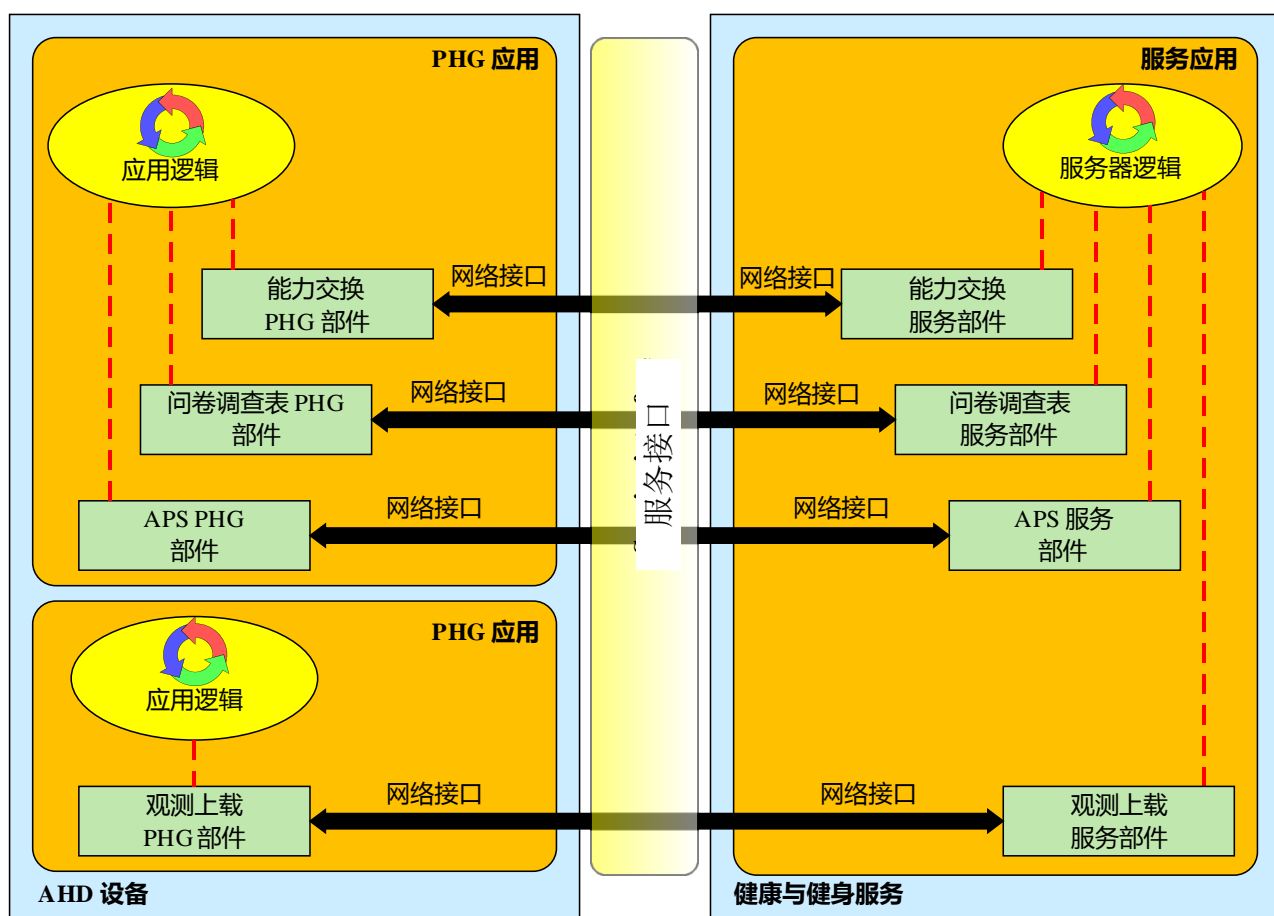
PHG 应用

应用逻辑

能力交换
PHG 部件

网络接口

问卷调查表 PHG
部件

网络接口

APS PHG
部件

网络接口

PHG 应用

应用逻辑

观测上载
PHG 部件

网络接口

AHD 设备

服务接口

服务应用

服务器逻辑

网络接口

能力交换
服务部件

网络接口

问卷调查表
服务部件

网络接口

APS 服务
部件

网络接口

观测上载
服务部件

健康与健身服务